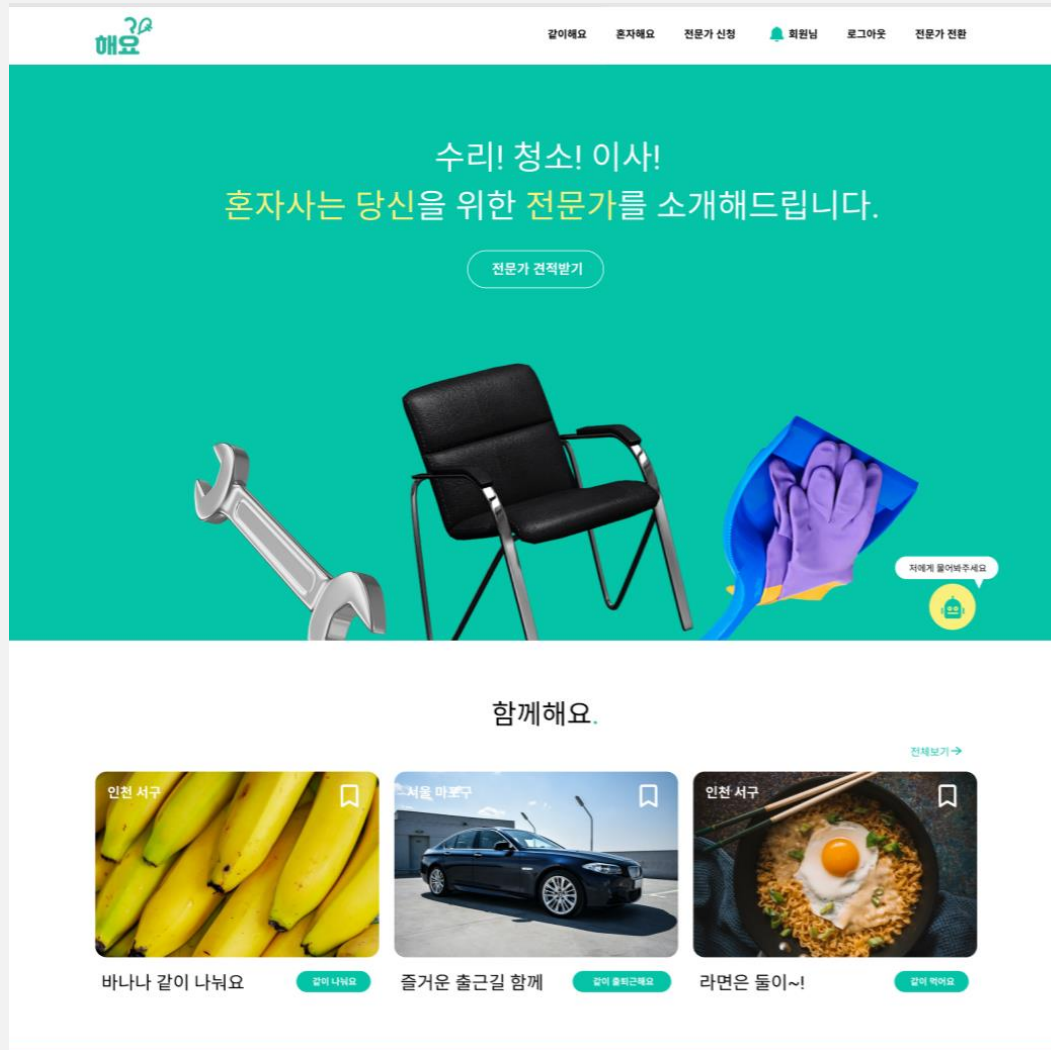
해요

같이해요 혼자해요 전문가 신청 회원님 로그아웃 전문가 전환

수리! 청소! 이사!
혼자사는 당신을 위한 전문가를 소개해드립니다.

전문가 견적받기

저에게 물어봐주세요

함께해요.

전체보기 →

인천 서구
바나나 같이 나눠요
같이 나눠요

서울 마포구
즐거운 출근길 함께
같이 출퇴근해요

인천 서구
라면은 둘이~!
같이 먹어요